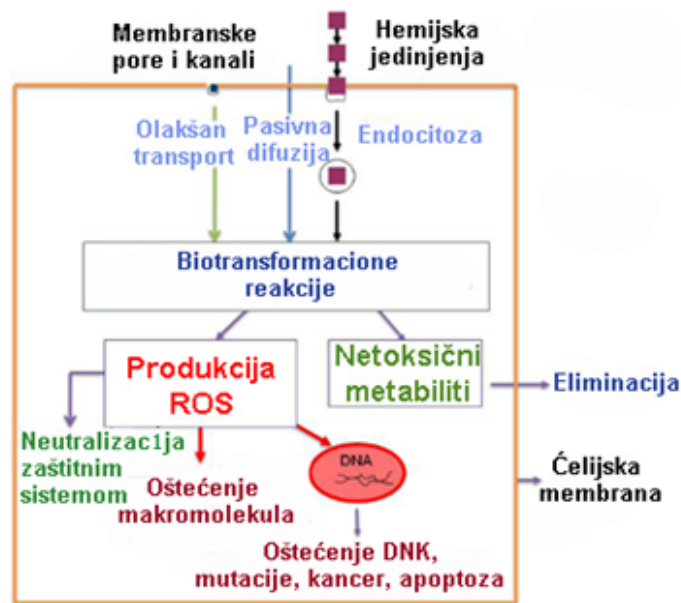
Membranske pore i kanali

Hemijska jedinjenja

Olakšan transport

Pasivna difuzija

Endocitoza

Biotransformacione reakcije

Produkcija ROS

Netoksični metabiliti

Eliminacija

Neutralizacija zaštitnim sistemom

Oštećenje makromolekula

DNA

Ćelijska membrana

Oštećenje DNK, mutacije, kancer, apoptoza